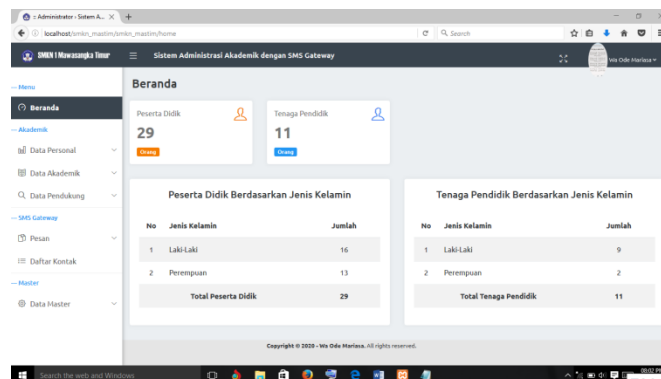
:: Administrator :: Sistem A... ×
localhost/smkn_mastim/smkn_mastim/home
Search

SMKN I Mawasangka Timur
Sistem Administrasi Akademik dengan SMS Gateway
Wa Ode Mariasa

Menu
Beranda
Akademik
Data Personal
Data Akademik
Data Pendukung
SMS Gateway
Pesan
Daftar Kontak
Master
Data Master

Beranda

Peserta Didik
29
Orang

Tenaga Pendidik
11
Orang

Peserta Didik Berdasarkan Jenis Kelamin

| No | Jenis Kelamin | Jumlah |
|---|---|---|
| 1 | Laki-Laki | 16 |
| 2 | Perempuan | 13 |
| | Total Peserta Didik | 29 |

Tenaga Pendidik Berdasarkan Jenis Kelamin

| No | Jenis Kelamin | Jumlah |
|---|---|---|
| 1 | Laki-Laki | 9 |
| 2 | Perempuan | 2 |
| | Total Tenaga Pendidik | 11 |

Copyright © 2020 - Wa Ode Mariasa. All rights reserved.

Search the web and Windows
08:02 PM